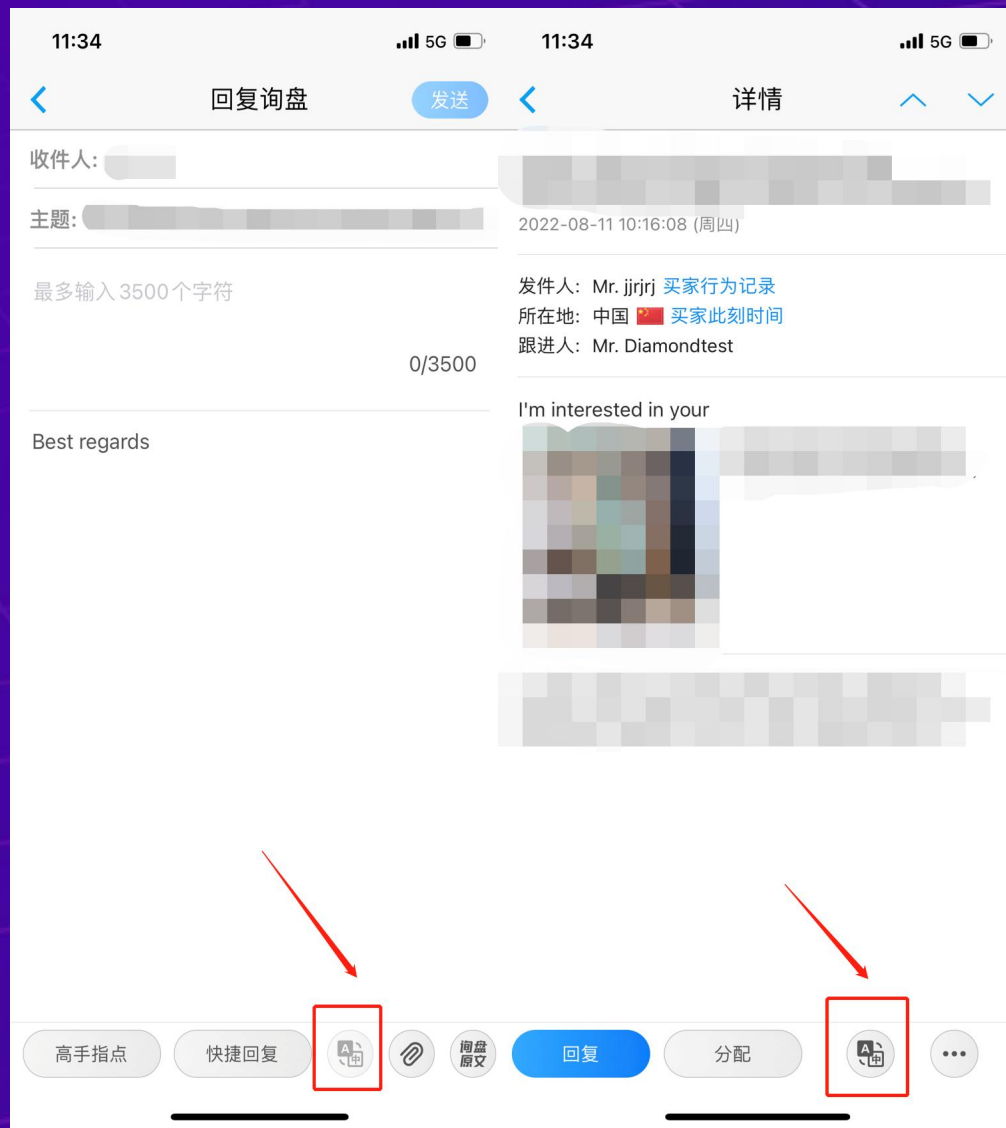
11:34

5G

回复询盘

发送

收件人：

主题：

最多输入 3500 个字符

0/3500

Best regards

高手指点

快捷回复

询盘原文

11:34

5G

详情

2022-08-11 10:16:08 (周四)

发件人：Mr. jjrjrj 买家行为记录

所在地：中国 买家此刻时间

跟进人：Mr. Diamondtest

I'm interested in your

回复

分配